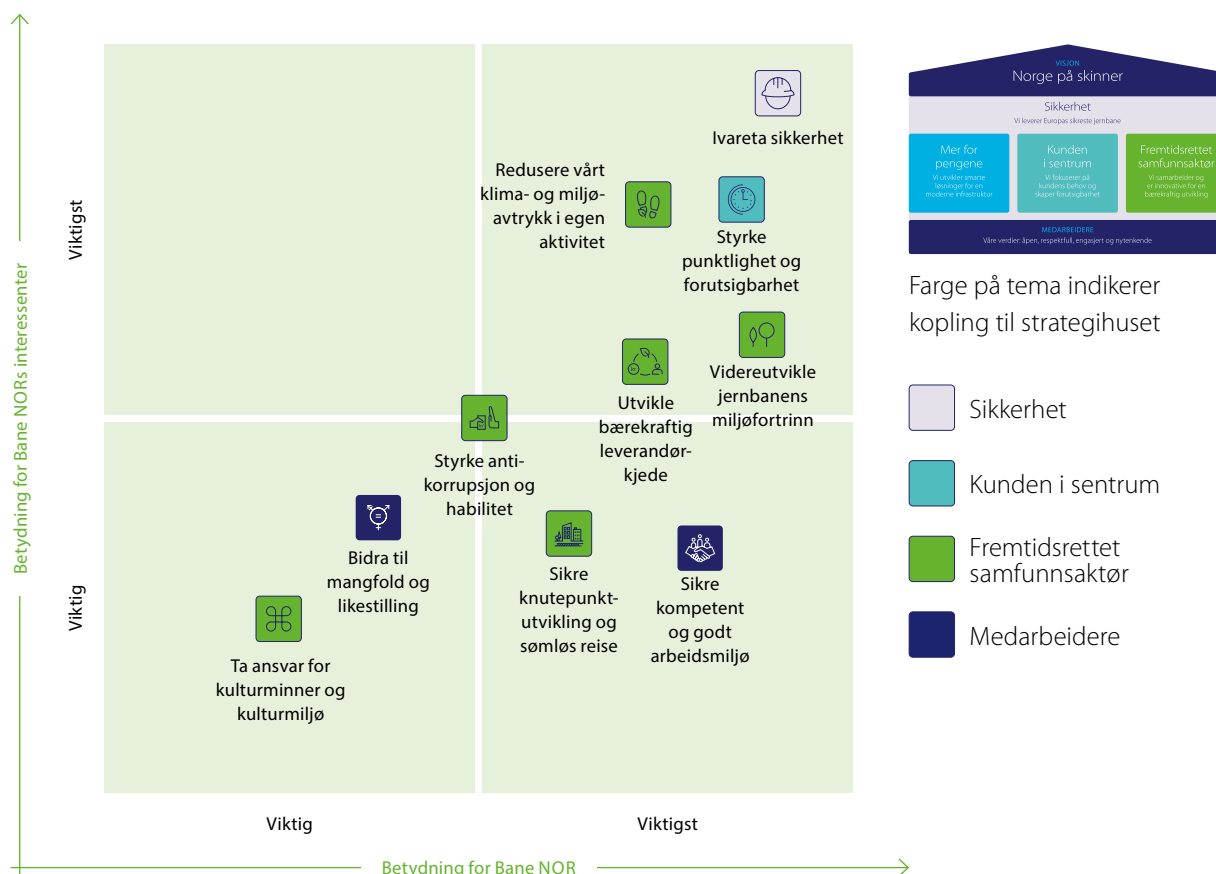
Betydning for Bane NORs interessenter

Viktigst

Viktig

Ivareta sikkerhet

Redusere vårt klima- og miljøavtrykk i egen aktivitet

Styrke punktlighet og forutsigbarhet

Videreutvikle jernbanens miljøfortrinn

Utvikle bærekraftig leverandørkjede

Styrke antikorrupsjon og habilitet

Bidra til mangfold og likestilling

Sikre knutepunktutvikling og sømløs reise

Sikre kompetent og godt arbeidsmiljø

Ta ansvar for kulturminner og kulturmiljø

Viktig

Viktigst

Betydning for Bane NOR

VISJON
Norge på skinner

Sikkerhet
Vi leverer Europas sikreste jernbane

Mer for pengene
Vi utvikler smarte løsninger for en moderne infrastruktur

Kunden i sentrum
Vi fokuserer på kundens behov og skaper forutsigbarhet

Fremtidsrettet samfunnsaktør
Vi samarbeider og er innovative for en bærekraftig utvikling

MEDARBEIDERE
Våre verdier: åpen, respektfull, engasjert og nytenkende

Farge på tema indikerer kopling til strategihuset

Sikkerhet

Kunden i sentrum

Fremtidsrettet samfunnsaktør

Medarbeidere